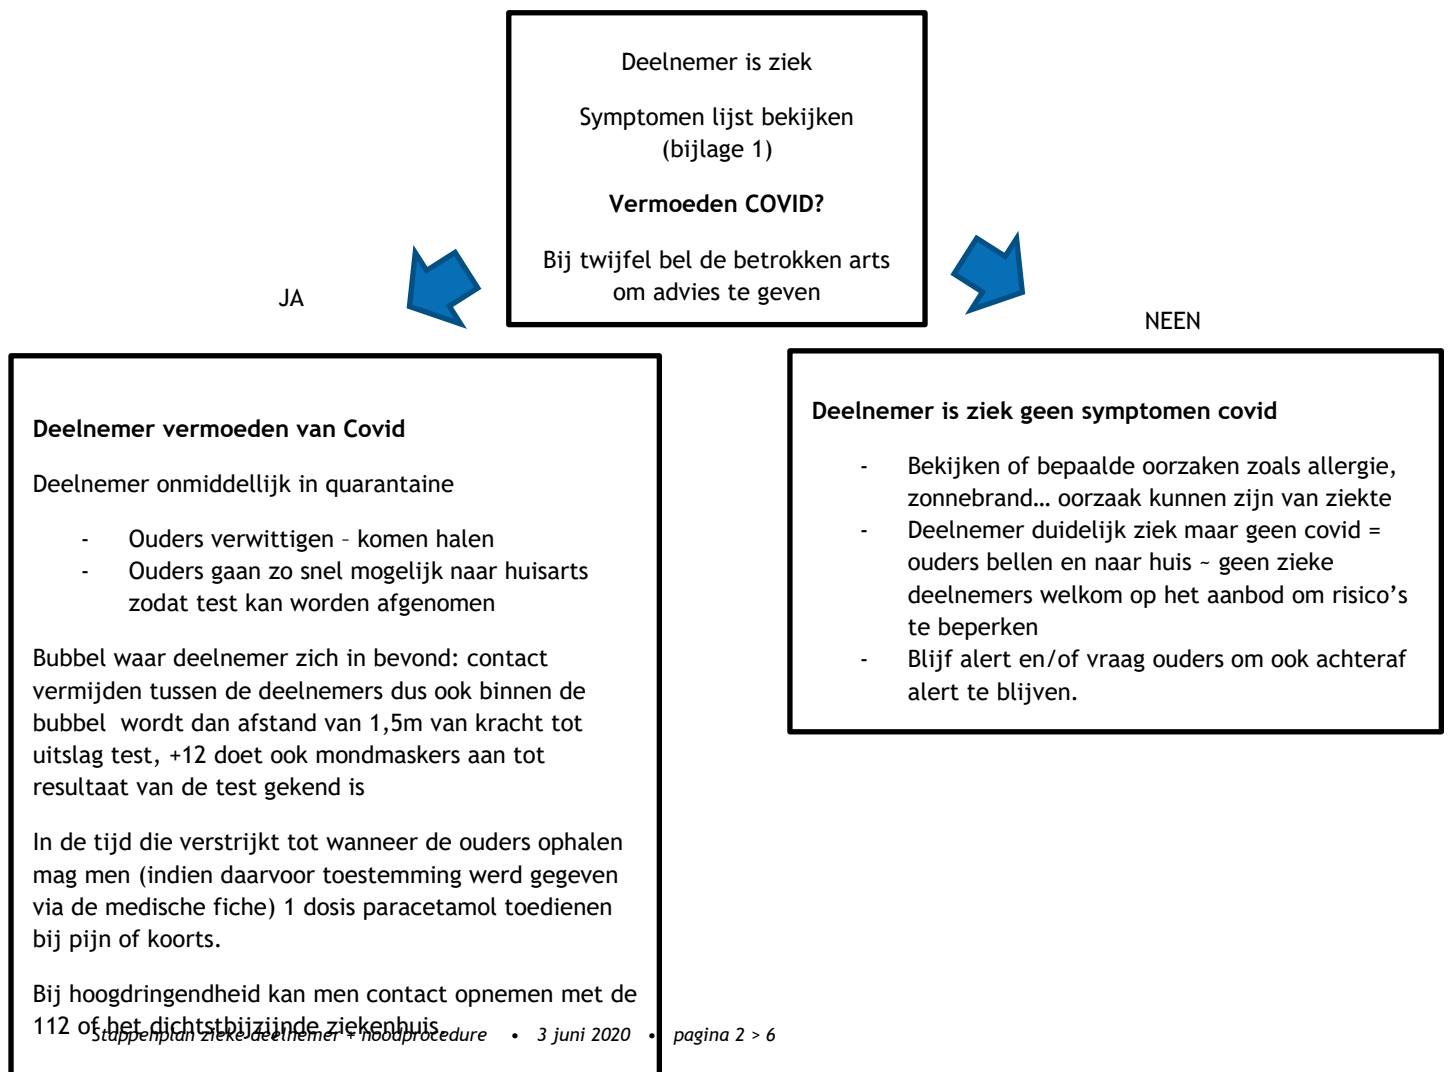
Deelnemer is ziek

Symptomen lijst bekijken (bijlage 1)

**Vermoeden COVID?**

Bij twijfel bel de betrokken arts om advies te geven

JA

NEEN

**Deelnemer vermoeden van Covid**

Deelnemer onmiddellijk in quarantaine

- Ouders verwittigen – komen halen
- Ouders gaan zo snel mogelijk naar huisarts zodat test kan worden afgenomen

Bubbel waar deelnemer zich in bevond: contact vermijden tussen de deelnemers dus ook binnen de bubbel wordt dan afstand van 1,5m van kracht tot uitslag test, +12 doet ook mondmaskers aan tot resultaat van de test gekend is

In de tijd die verstrijkt tot wanneer de ouders ophalen mag men (indien daarvoor toestemming werd gegeven via de medische fiche) 1 dosis paracetamol toedienen bij pijn of koorts.

Bij hoogdringendheid kan men contact opnemen met de 112 of het dichtstbijzijnde ziekenhuis.

**Deelnemer is ziek geen symptomen covid**

- Bekijken of bepaalde oorzaken zoals allergie, zonnebrand… oorzaak kunnen zijn van ziekte
- Deelnemer duidelijk ziek maar geen covid = ouders bellen en naar huis ~ geen zieke deelnemers welkom op het aanbod om risico's te beperken
- Blijf alert en/of vraag ouders om ook achteraf alert te blijven.

Stappenplan zieke deelnemer + noodprocedure • 3 juni 2020 • pagina 2 > 6